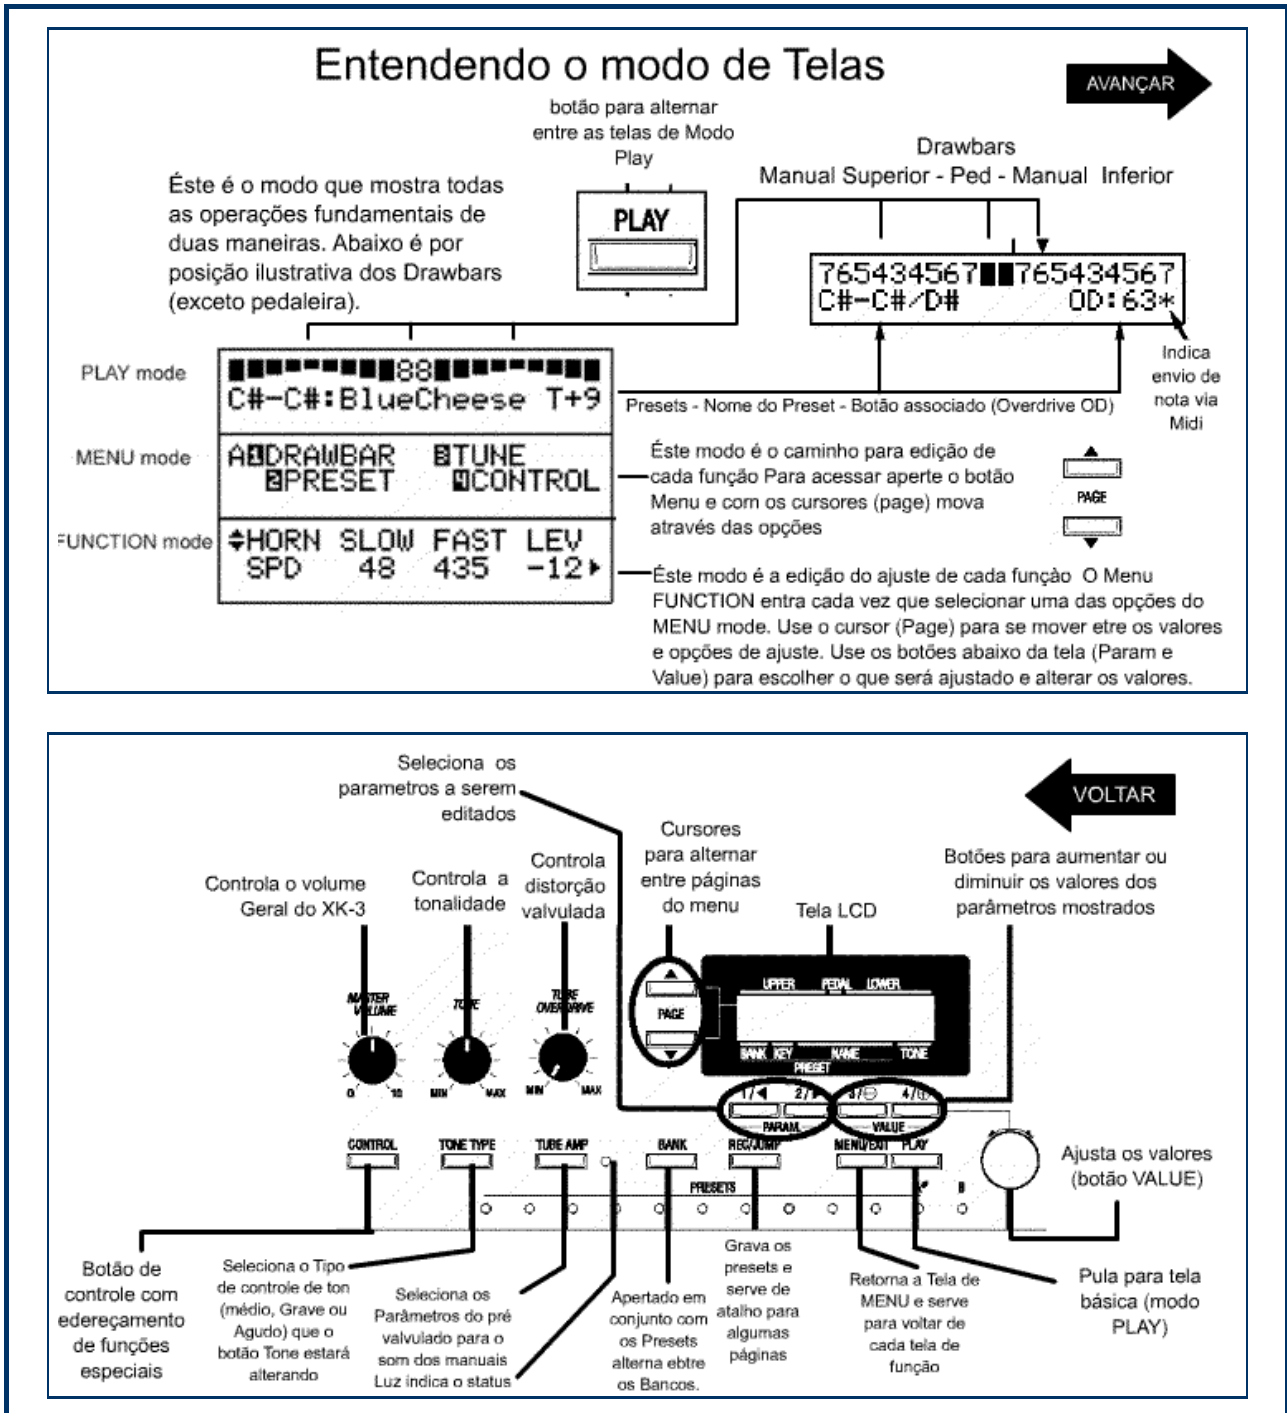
Entendendo o modo de Telas

AVANÇAR

botão para alternar entre as telas de Modo Play

PLAY

Drawbars
Manual Superior - Ped - Manual Inferior

Éste é o modo que mostra todas as operações fundamentais de duas maneiras. Abaixo é por posição ilustrativa dos Drawbars (exceto pedaleira).

765434567██765434567
C#-C#/D#        OD:63*

Indica envio de nota via Midi

PLAY mode

C#-C#:BlueCheese T+9

Presets - Nome do Preset - Botão associado (Overdrive OD)

MENU mode

A1DRAWBAR 3TUNE
2PRESET 4CONTROL

Éste modo é o caminho para edição de cada função Para acessar aperte o botão Menu e com os cursores (page) mova através das opções

PAGE

FUNCTION mode

HORN SLOW FAST LEV
SPD 48 435 -12

Éste modo é a edição do ajuste de cada função O Menu FUNCTION entra cada vez que selecionar uma das opções do MENU mode. Use o cursor (Page) para se mover etre os valores e opções de ajuste. Use os botões abaixo da tela (Param e Value) para escolher o que será ajustado e alterar os valores.

Seleciona os parametros a serem editados

VOLTAR

Cursores para alternar entre páginas do menu

Controla distorção valvulada

Controla a tonalidade

Controla o volume Geral do XK-3

Tela LCD

Botões para aumentar ou diminuir os valores dos parâmetros mostrados

MASTER VOLUME
0 10
TONE
MIN MAX
TUBE OVERDRIVE
MIN MAX

PAGE

UPPER PEDAL LOWER
BANK KEY NAME TONE
PRESET

1/◄ 2/►
PARAM
3/⊖ 4/⊕
VALUE

CONTROL TONE TYPE TUBE AMP BANK REC/JUMP MENU/EXIT PLAY
PRESETS

Ajusta os valores (botão VALUE)

Botão de controle com edereçamento de funções especiais

Seleciona o Tipo de controle de ton (médio, Grave ou Agudo) que o botão Tone estará alterando

Seleciona os Parâmetros do pré valvulado para o som dos manuais Luz indica o status

Apertado em conjunto com os Presets alterna ebtre os Bancos.

Grava os presets e serve de atalho para algumas páginas

Retorna a Tela de MENU e serve para voltar de cada tela de função

Pula para tela básica (modo PLAY)